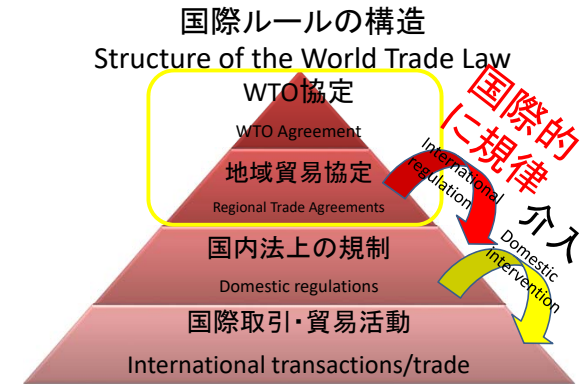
国際ルールの構造
Structure of the World Trade Law

WTO協定
WTO Agreement

地域貿易協定
Regional Trade Agreements

国内法上の規制
Domestic regulations

国際取引・貿易活動
International transactions/trade

国際的に規律
International regulation

介入
Domestic intervention